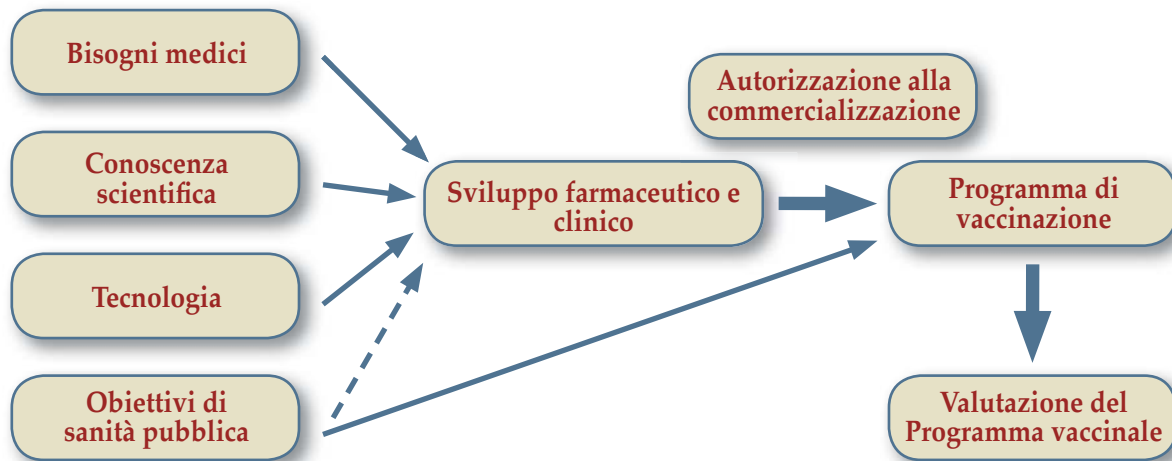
Bisogni medici

Conoscenza scientifica

Tecnologia

Obiettivi di sanità pubblica

Sviluppo farmaceutico e clinico

Autorizzazione alla commercializzazione

Programma di vaccinazione

Valutazione del Programma vaccinale